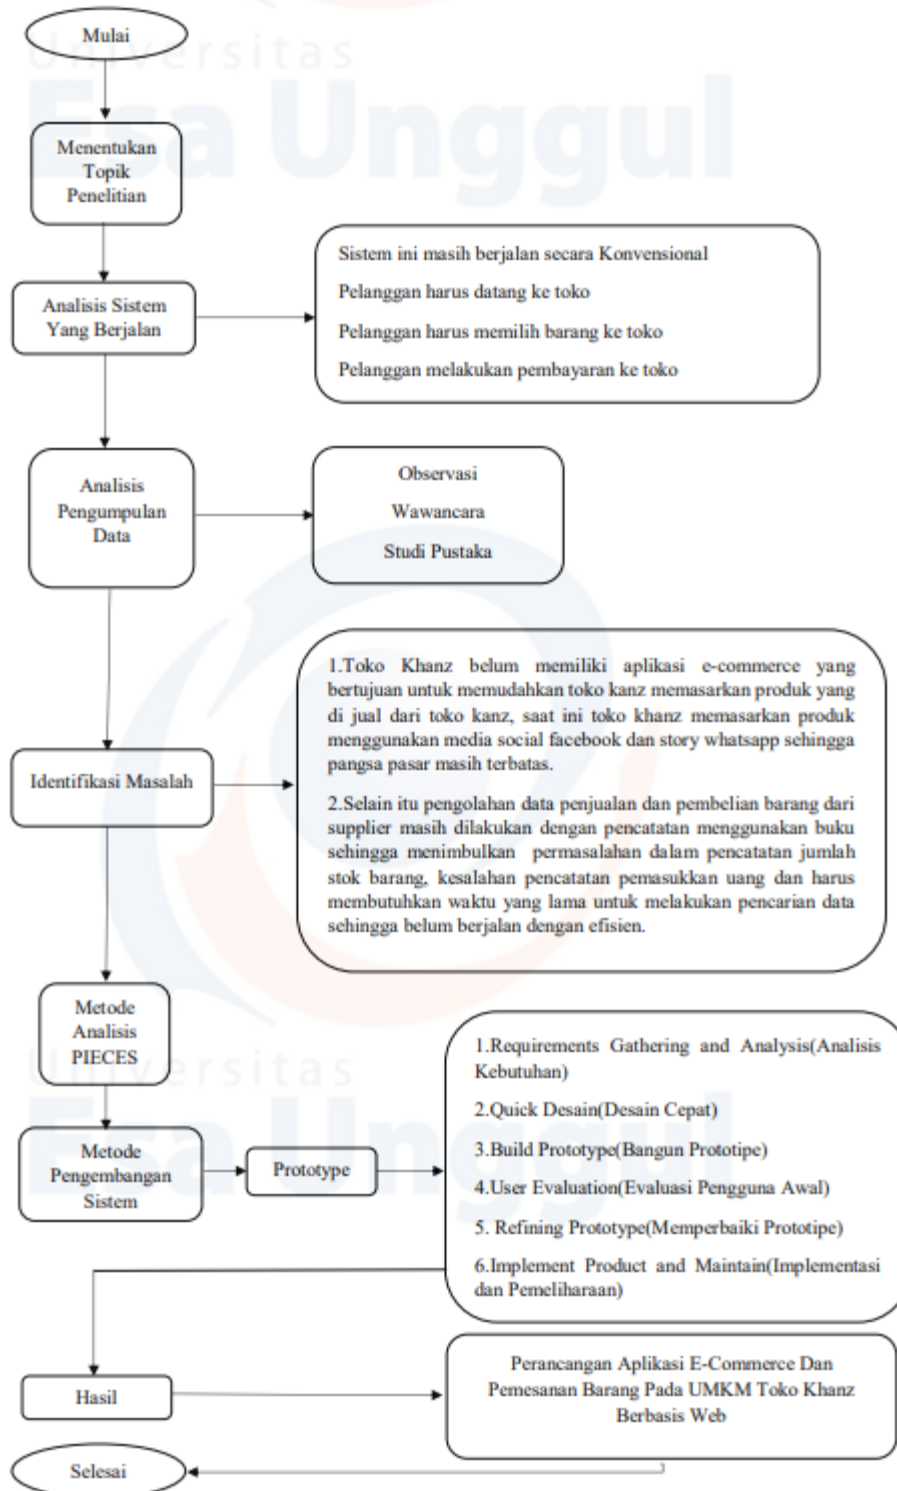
Universitas Esa Unggul

Mulai

Menentukan Topik Penelitian

Analisis Sistem Yang Berjalan

Sistem ini masih berjalan secara Konvensional

Pelanggan harus datang ke toko

Pelanggan harus memilih barang ke toko

Pelanggan melakukan pembayaran ke toko

Analisis Pengumpulan Data

Observasi

Wawancara

Studi Pustaka

Identifikasi Masalah

1.Toko Khanz belum memiliki aplikasi e-commerce yang bertujuan untuk memudahkan toko kanz memasarkan produk yang di jual dari toko kanz, saat ini toko khanz memasarkan produk menggunakan media social facebook dan story whatsapp sehingga pangsa pasar masih terbatas.

2.Selain itu pengolahan data penjualan dan pembelian barang dari supplier masih dilakukan dengan pencatatan menggunakan buku sehingga menimbulkan permasalahan dalam pencatatan jumlah stok barang, kesalahan pencatatan pemasukkan uang dan harus membutuhkan waktu yang lama untuk melakukan pencarian data sehingga belum berjalan dengan efisien.

Metode Analisis PIECES

Universitas Esa Unggul

Metode Pengembangan Sistem

Prototype

1.Requirements Gathering and Analysis(Analisis Kebutuhan)

2.Quick Desain(Desain Cepat)

3.Build Prototype(Bangun Prototipe)

4.User Evaluation(Evaluasi Pengguna Awal)

5. Refining Prototype(Memperbaiki Prototipe)

6.Implement Product and Maintain(Implementasi dan Pemeliharaan)

Hasil

Perancangan Aplikasi E-Commerce Dan Pemesanan Barang Pada UMKM Toko Khanz Berbasis Web

Selesai